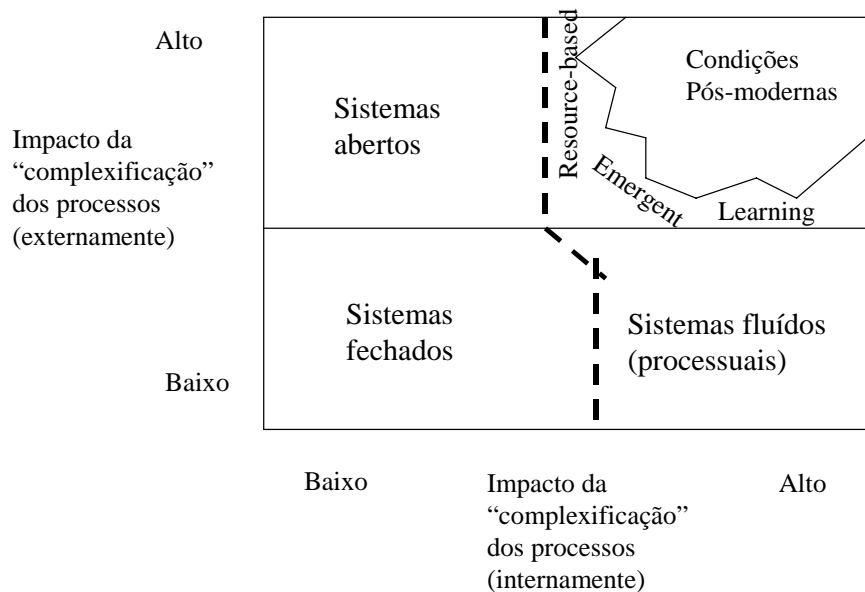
Alto

Impacto da "complexificação" dos processos (externamente)

Baixo

Sistemas abertos

Resource-based

Condições Pós-modernas

Emergent

Learning

Sistemas fechados

Sistemas fluídos (processuais)

Baixo

Impacto da "complexificação" dos processos (internamente)

Alto